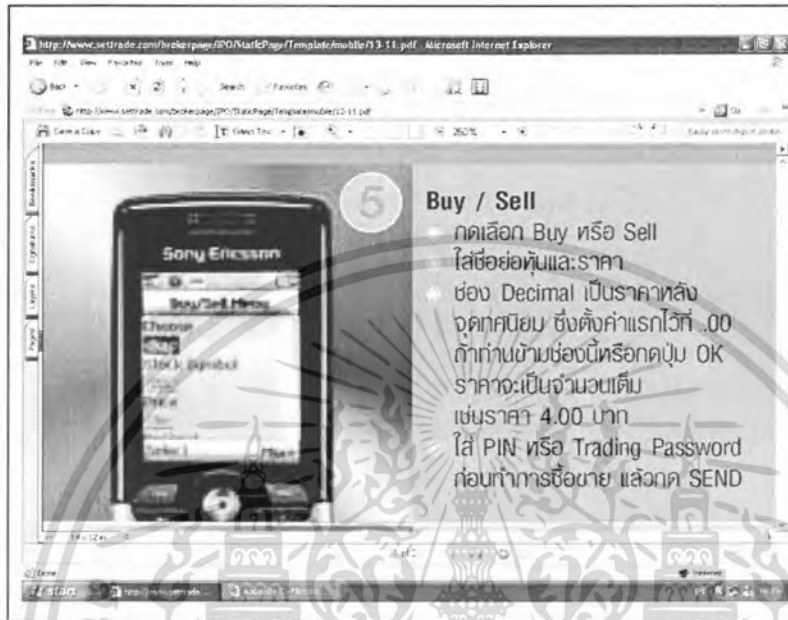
http://www.settrade.com/brokerpage/IPO/StaticPage/Template/mobile/13-11.pdf - Microsoft Internet Explorer

File Edit View Favorites Tools Help

Back Search Favorites

http://www.settrade.com/brokerpage/IPO/StaticPage/Template/mobile/13-11.pdf Go

Save a Copy Select Text 250%

Bookmarks Signatures Layers Pages

5

Sony Ericsson

Buy/Sell Menu

Choose

Buy

Stock Symbol

Price

Select

Buy / Sell

กดเลือก Buy หรือ Sell

ใส่ชื่อย่อหุ้นและราคา

ช่อง Decimal เป็นราคาหลังจุดทศนิยม ซึ่งตั้งค่าแรกไว้ที่ .00 ถ้าท่านข้ามช่องนี้หรือกดปุ่ม OK ราคาจะเป็นจำนวนเต็ม เช่นราคา 4.00 บาท

ใส่ PIN หรือ Trading Password ก่อนทำการซื้อขาย แล้วกด SEND

Done

Internet

start